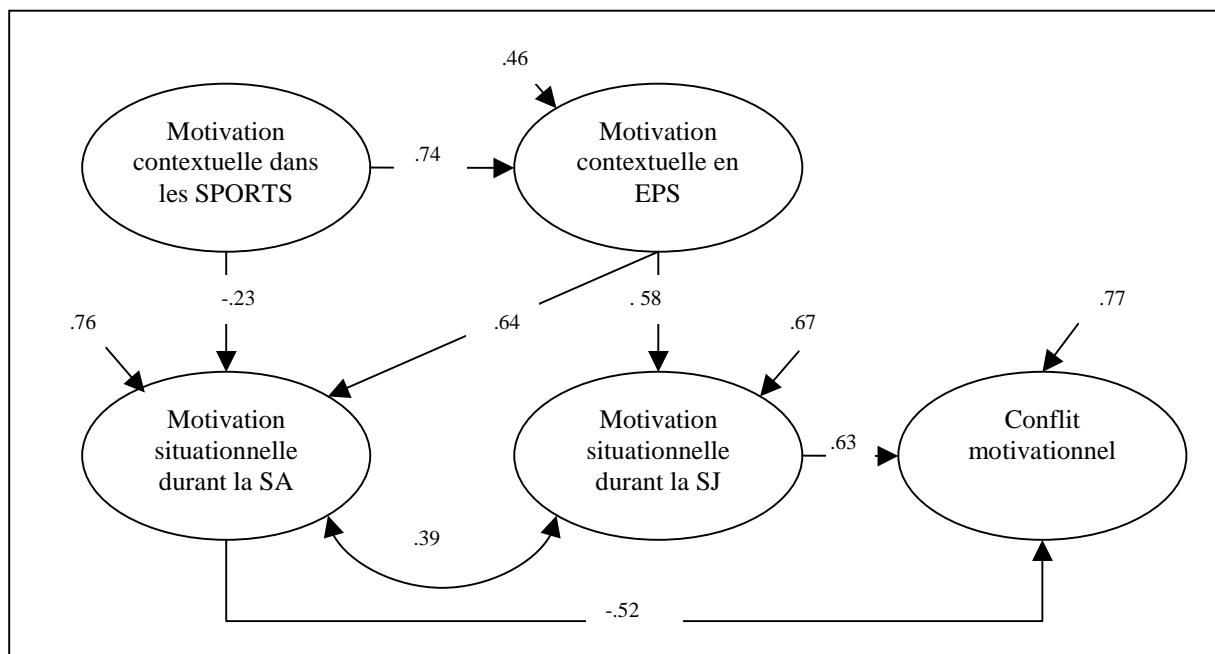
.46

Motivation contextuelle dans les SPORTS

.74

Motivation contextuelle en EPS

-.23

.64

. 58

.76

.67

.77

Motivation situationnelle durant la SA

Motivation situationnelle durant la SJ

.63

Conflit motivationnel

.39

-.52